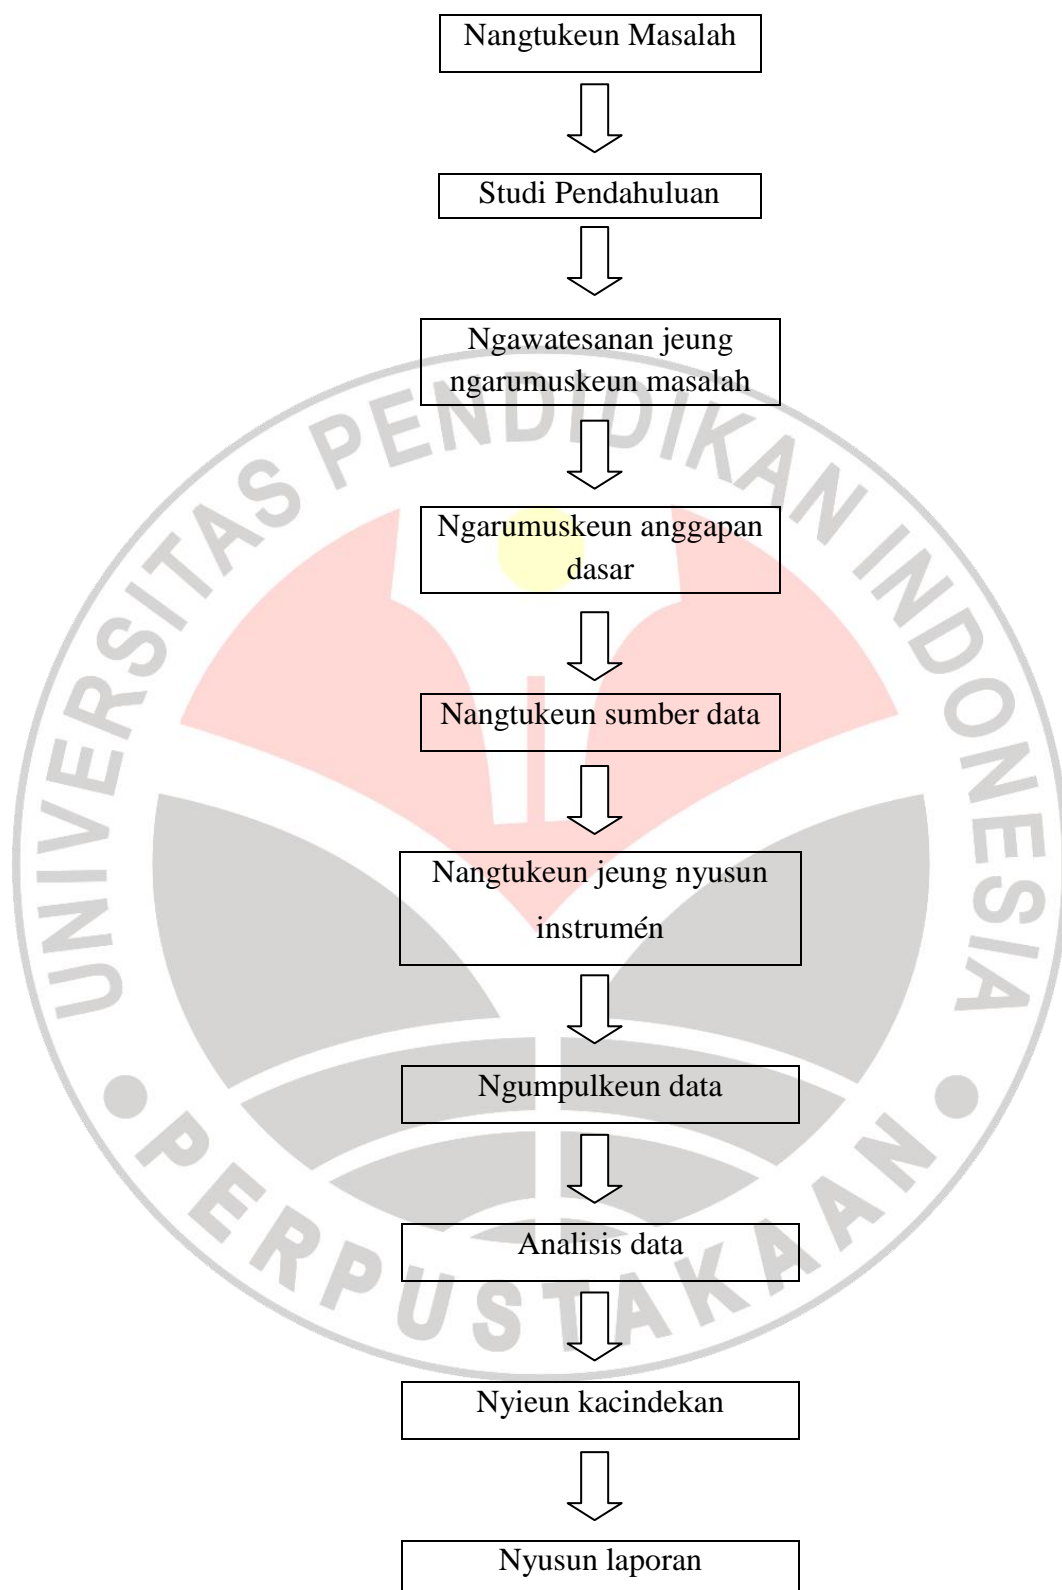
Nangtukeun Masalah

Studi Pendahuluan

Ngawatesanan jeung ngarumuskeun masalah

Ngarumuskeun anggapan dasar

Nangtukeun sumber data

Nangtukeun jeung nyusun instrumén

Ngumpulkeun data

Analisis data

Nyieun kacindekan

Nyusun laporan

UNIVERSITAS PENDIDIKAN INDONESIA
PERPUSTAKAAN